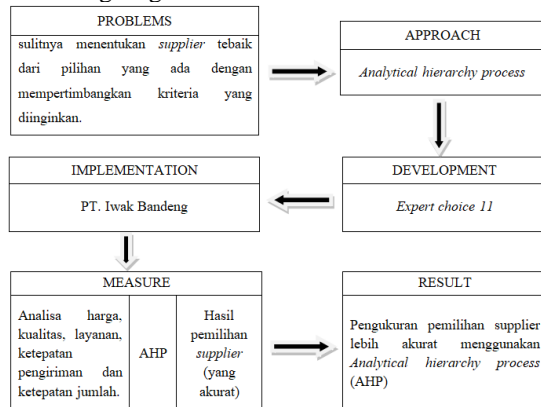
PROBLEMS

sulitnya menentukan *supplier* tebaik dari pilihan yang ada dengan mempertimbangkan kriteria yang diinginkan.

APPROACH

*Analytical hierarchy process*

IMPLEMENTATION

PT. Iwak Bandeng

DEVELOPMENT

*Expert choice 11*

MEASURE

| Analisa harga, kualitas, layanan, ketepatan pengiriman dan ketepatan jumlah. | AHP | Hasil pemilihan *supplier* (yang akurat) |
|---|---|---|

RESULT

Pengukuran pemilihan supplier lebih akurat menggunakan *Analytical hierarchy process* (AHP)